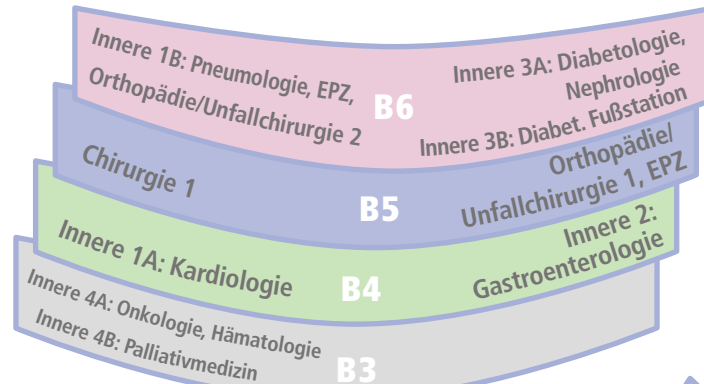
Innere 1B: Pneumologie, EPZ,
Orthopädie/Unfallchirurgie 2

B6

Innere 3A: Diabetologie, Nephrologie
Innere 3B: Diabet. Fußstation

Chirurgie 1

B5

Orthopädie/ Unfallchirurgie 1, EPZ

Innere 1A: Kardiologie

B4

Innere 2: Gastroenterologie

Innere 4A: Onkologie, Hämatologie
Innere 4B: Palliativmedizin

B3